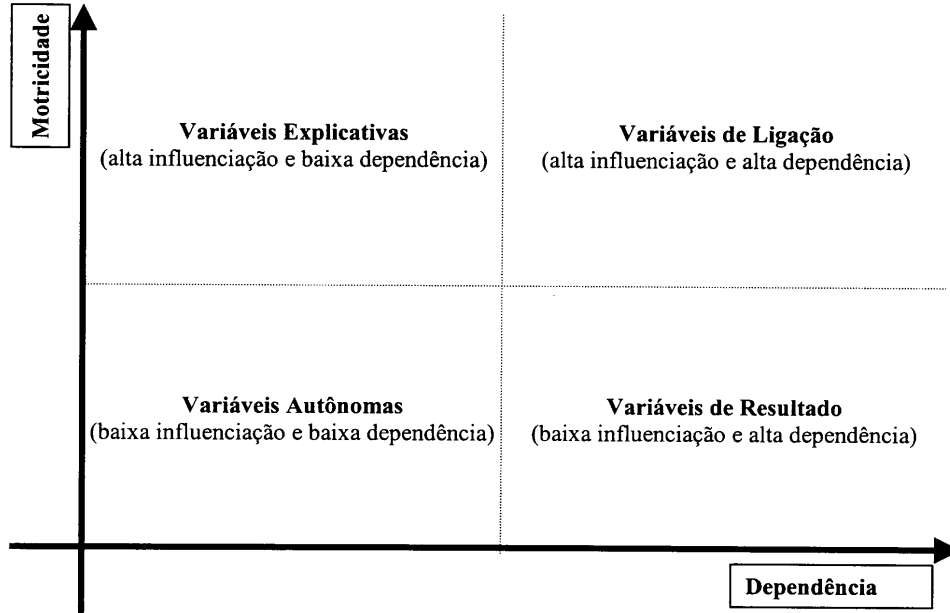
Motricidade

Variáveis Explicativas
(alta influenciação e baixa dependência)

Variáveis de Ligação
(alta influenciação e alta dependência)

Variáveis Autônomas
(baixa influenciação e baixa dependência)

Variáveis de Resultado
(baixa influenciação e alta dependência)

Dependência